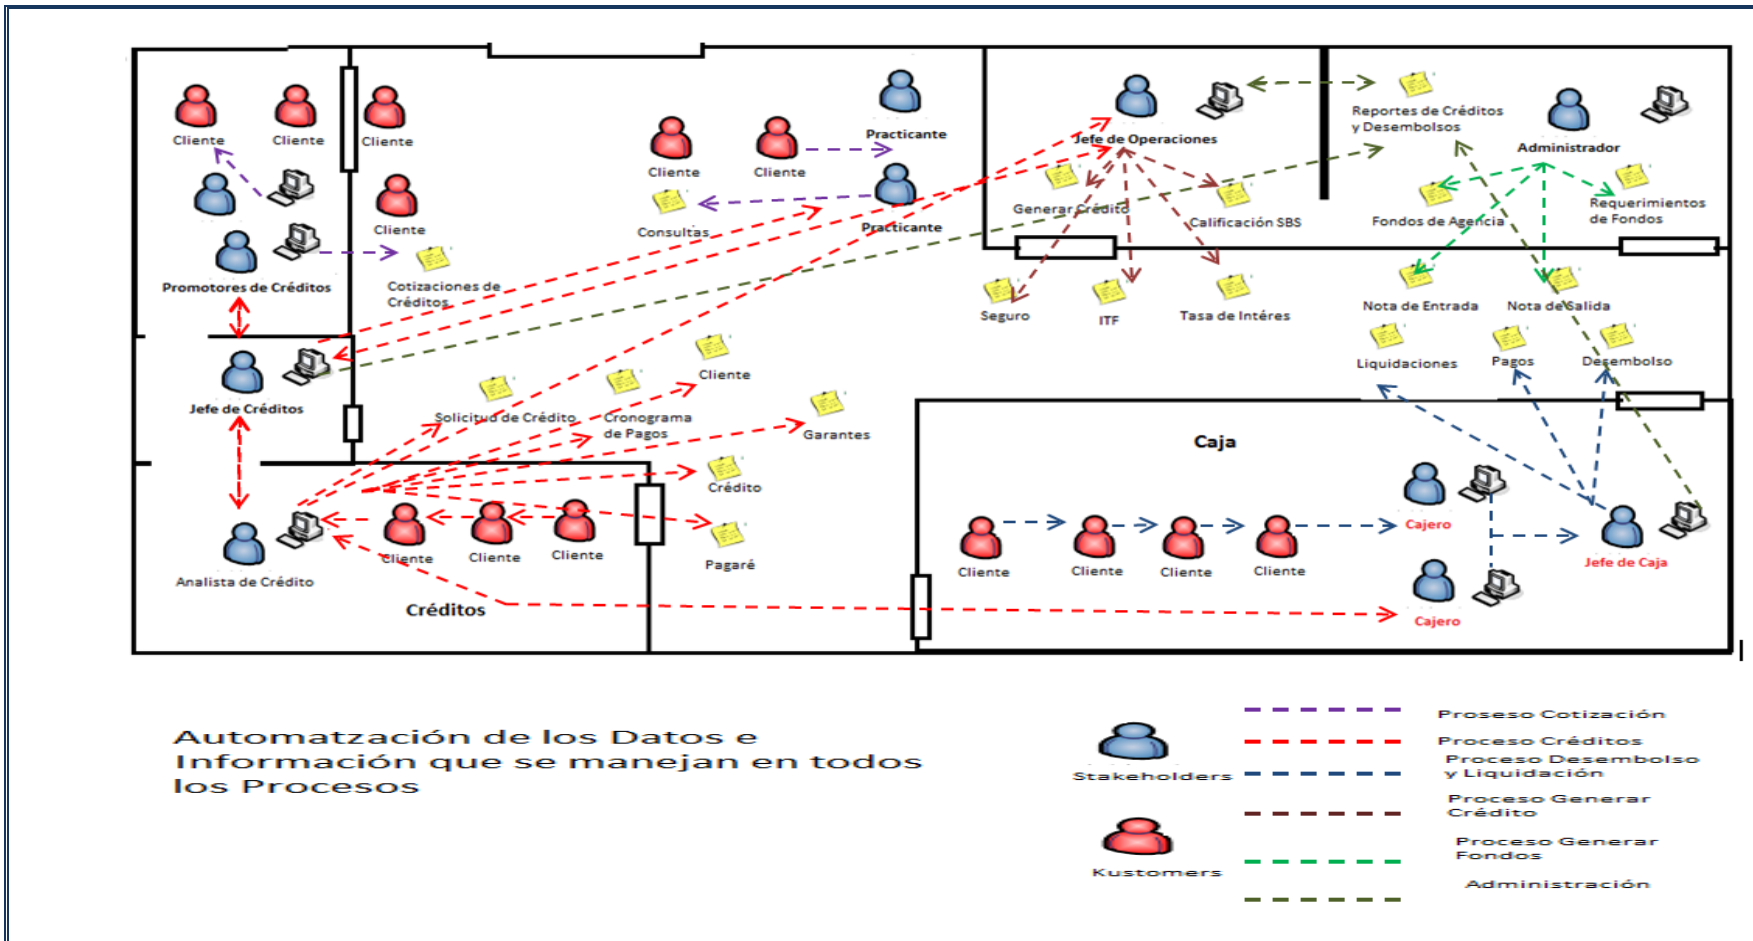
Cliente
Cliente
Cliente
Cliente
Promotores de Créditos
Cotizaciones de Créditos
Cliente
Cliente
Practicante
Consultas
Practicante
Jefe de Operaciones
Reportes de Créditos y Desembolsos
Administrador
Generar Crédito
Calificación SBS
Fondos de Agencia
Requerimientos de Fondos
Seguro
ITF
Tasa de Intéres
Nota de Entrada
Nota de Salida
Liquidaciones
Pagos
Desembolso
Jefe de Créditos
Solicitud de Crédito
Cronograma de Pagos
Cliente
Garantes
Crédito
Pagaré
Cliente
Cliente
Cliente
Analista de Crédito
Créditos
Caja
Cliente
Cliente
Cliente
Cliente
Cajero
Jefe de Caja
Cajero

Automatzación de los Datos e Información que se manejan en todos los Procesos

Stakeholders
Kustomers
Proseso Cotización
Proceso Créditos
Proceso Desembolso y Liquidación
Proceso Generar Crédito
Proceso Generar Fondos
Administración